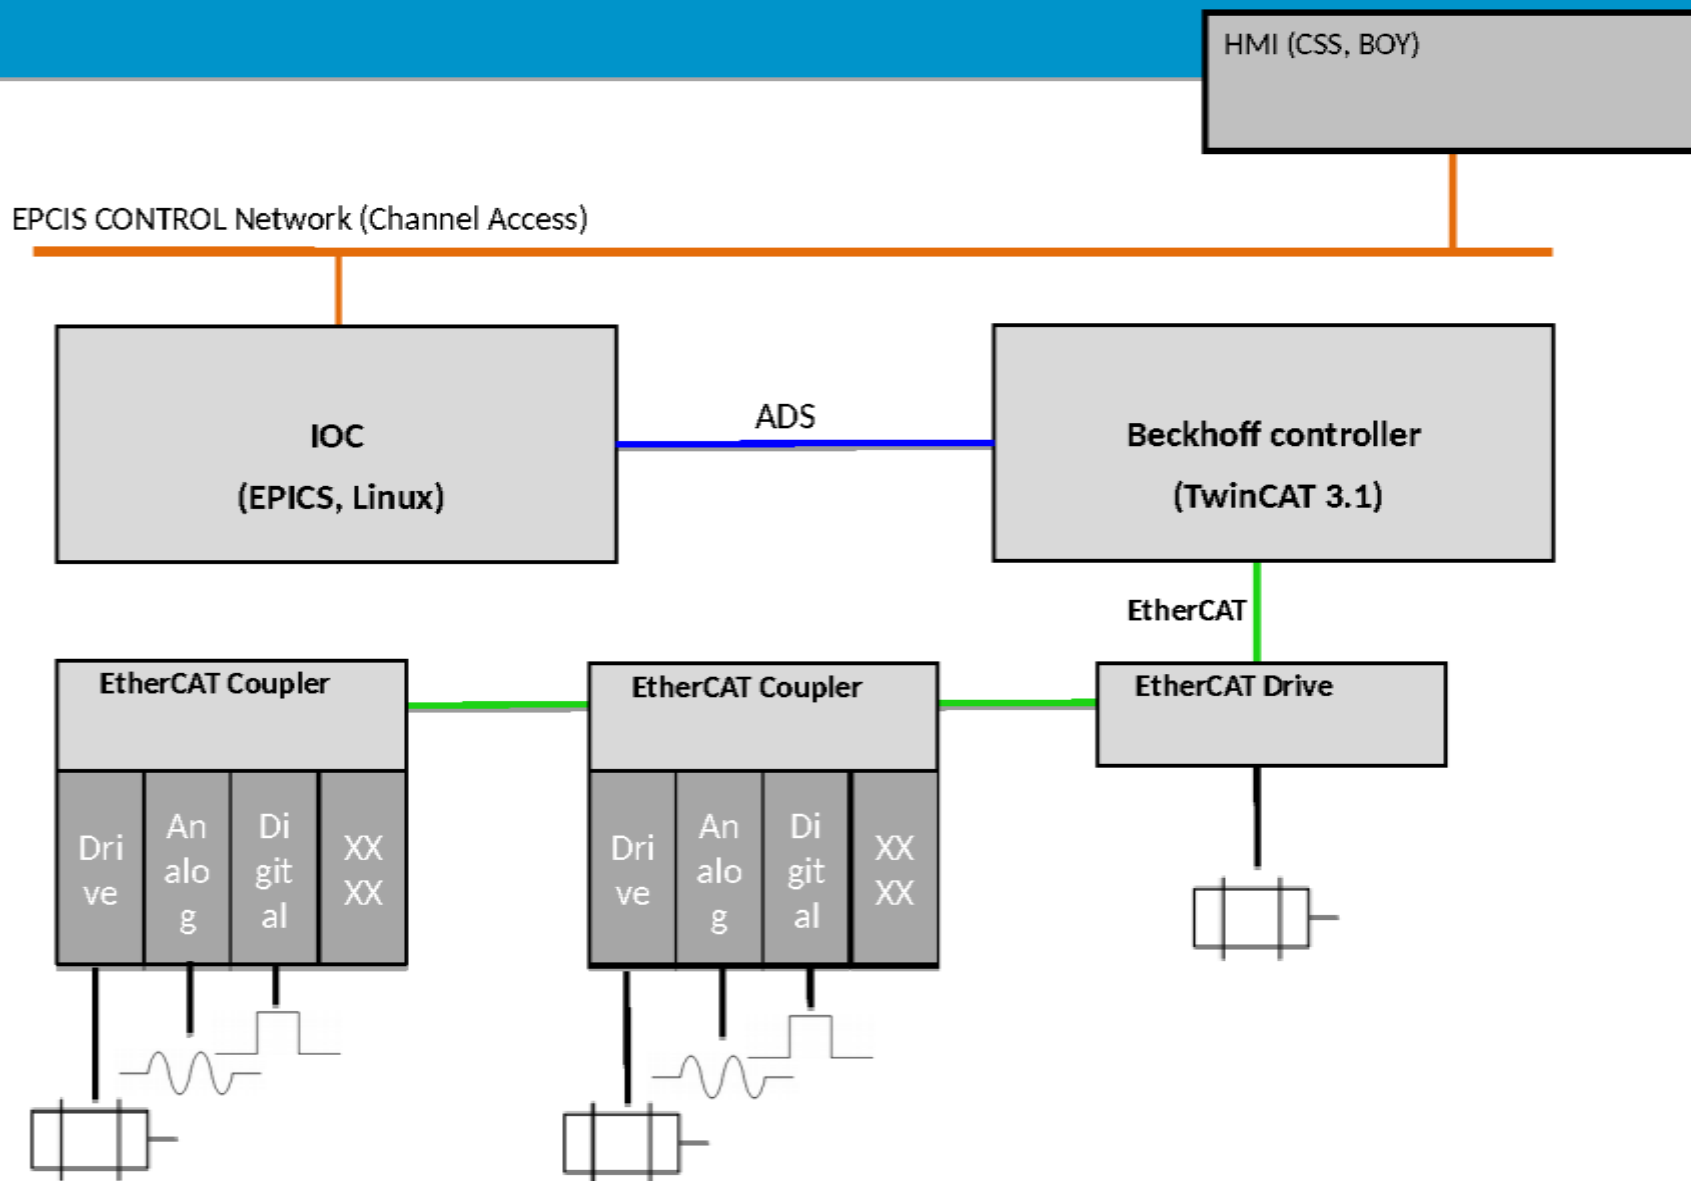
HMI (CSS, BOY)

EPCIS CONTROL Network (Channel Access)

IOC
(EPICS, Linux)

ADS

Beckhoff controller
(TwinCAT 3.1)

EtherCAT

EtherCAT Coupler

Dri ve

An alo g

Di git al

XX XX

EtherCAT Coupler

Dri ve

An alo g

Di git al

XX XX

EtherCAT Drive